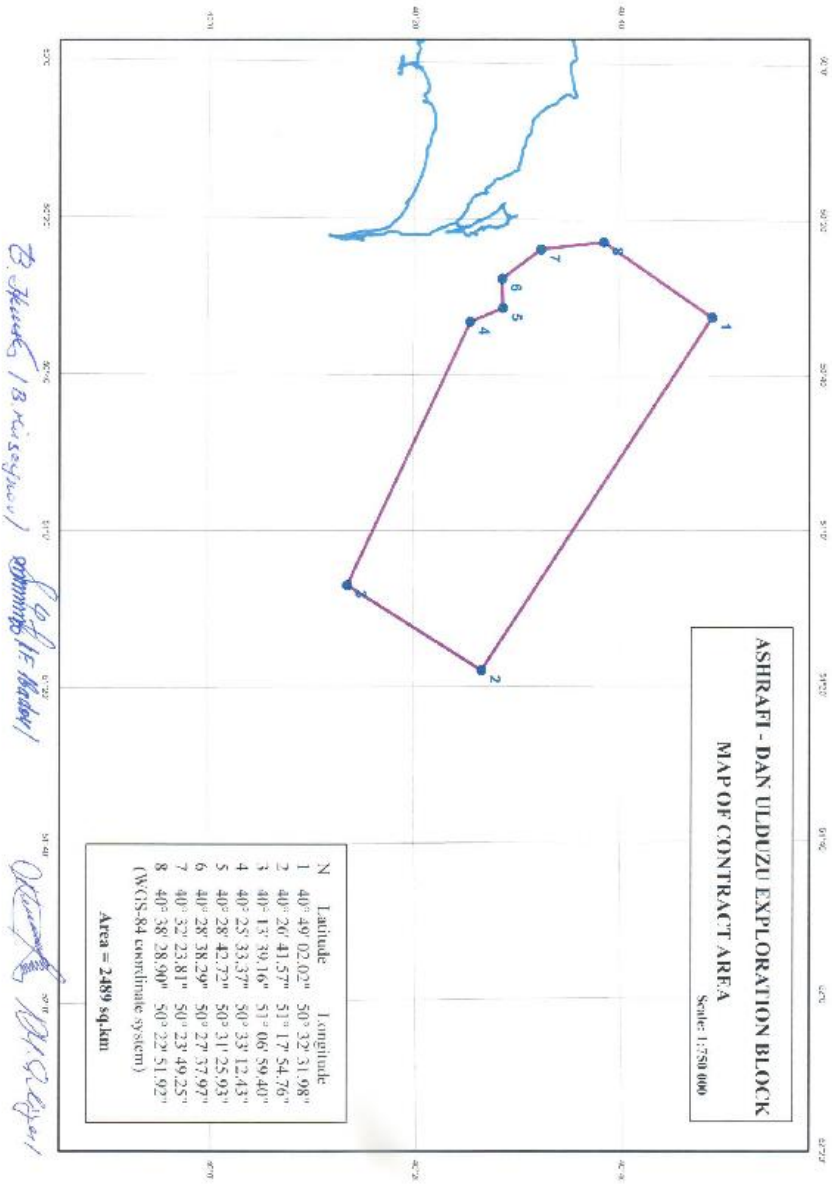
ASHRAFI - DAN ULDUZU EXPLORATION BLOCK
MAP OF CONTRACT AREA
Scale: 1:750 000

| N | Latitude | Longitude |
|---|---|---|
| 1 | 40° 49' 02.02" | 50° 32' 31.98" |
| 2 | 40° 26' 41.57" | 51° 17' 54.76" |
| 3 | 40° 13' 39.16" | 51° 06' 59.40" |
| 4 | 40° 25' 33.37" | 50° 33' 12.43" |
| 5 | 40° 28' 42.72" | 50° 31' 25.93" |
| 6 | 40° 28' 38.29" | 50° 27' 37.97" |
| 7 | 40° 32' 23.81" | 50° 23' 49.25" |
| 8 | 40° 38' 28.90" | 50° 22' 51.92" |

(WGS-84 coordinate system)

Area = 2489 sq.km

1
2
3
4
5
6
7
8

B. Heuck / B. Nicsoyhov/
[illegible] / E. Madad/
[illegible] / M. Aliyev/